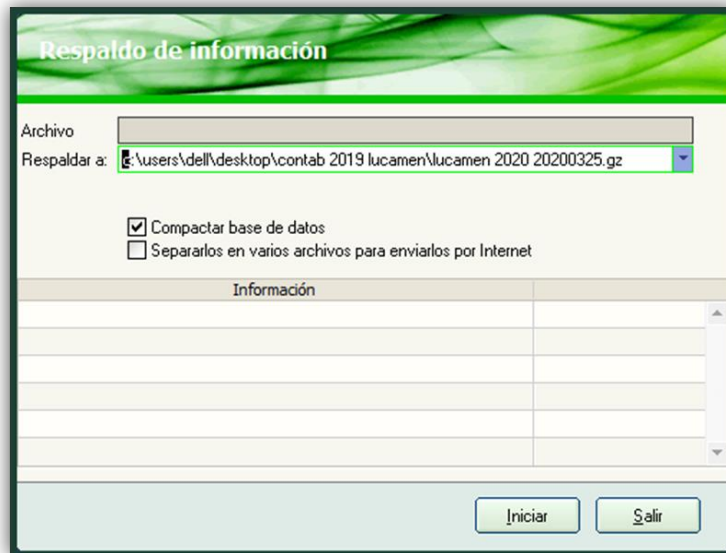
Respaldo de información

Archivo

Respaldar a: c:\users\dell\desktop\contab 2019 lucamen\lucamen 2020 20200325.gz

Compactar base de datos

Separarlos en varios archivos para enviarlos por Internet

| Información | |
|---|---|
| | |
| | |
| | |
| | |
| | |
| | |

Iniciar

Salir